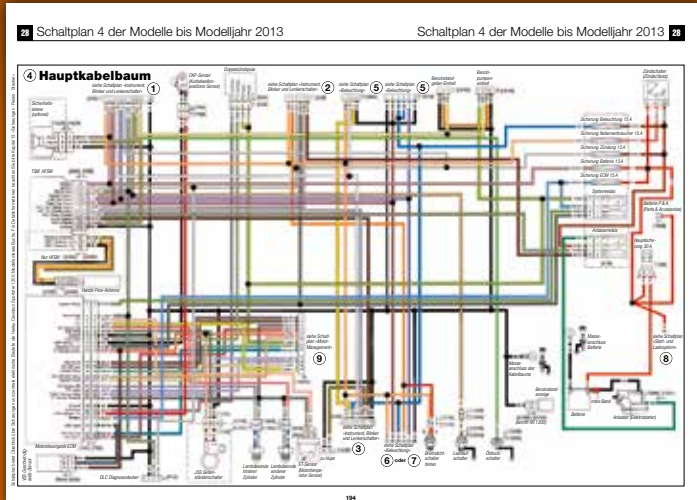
28 Schaltplan 4 der Modelle bis Modelljahr 2013

Schaltplan 4 der Modelle bis Modelljahr 2013 28

4 Hauptkabelbaum

siehe Schaltplan »Instrument, Blinker und Lenkerschalter« 1

CKP-Sensor (Kurbelwellenpositions-Sensor)

Doppelzündspule

siehe Schaltplan »Instrument, Blinker und Lenkerschalter« 2

siehe Schaltplan »Beleuchtung« 5

siehe Schaltplan »Beleuchtung« 5

Benzinstandgeber-Einheit

Benzinpumpeneinheit

Zündschalter (Zündschloss)

Sicherheitsalarm (optional)

TSM HFSM

Sicherung Beleuchtung 15 A

Sicherung Nebenverbraucher 15 A

Sicherung Zündung 15 A

Sicherung Batterie 15 A

Sicherung ECM 15 A

Systemrelais

Batterie P & A Parts & Accessories

Anlasserrelais

Hauptsicherung 30 A

Rel. HFSM

Hands Free-Antenne

siehe Schaltplan »Motor-Management« 9

Masseanschluss der Kabelbäume

Masseanschluss Batterie

siehe Schaltplan »Start- und Ladesystem« 8

Benzinstandanzeige

Batterie

Anlasser (Elektrostarter)

Motorsteuergerät ECM

DLC Diagnosestecker

JSS Seitenständerschalter

Lambdasonde hinterer Zylinder

Lambdasonde vorderer Zylinder

ET-Sensor (Motortemperatur-Sensor)

siehe Schaltplan »Instrument, Blinker und Lenkerschalter« 3

zu Hupe

siehe Schaltplan »Beleuchtung« 6 oder 7

Bremslichtschalter hinten

Leerlaufschalter

Öldruckschalter

194